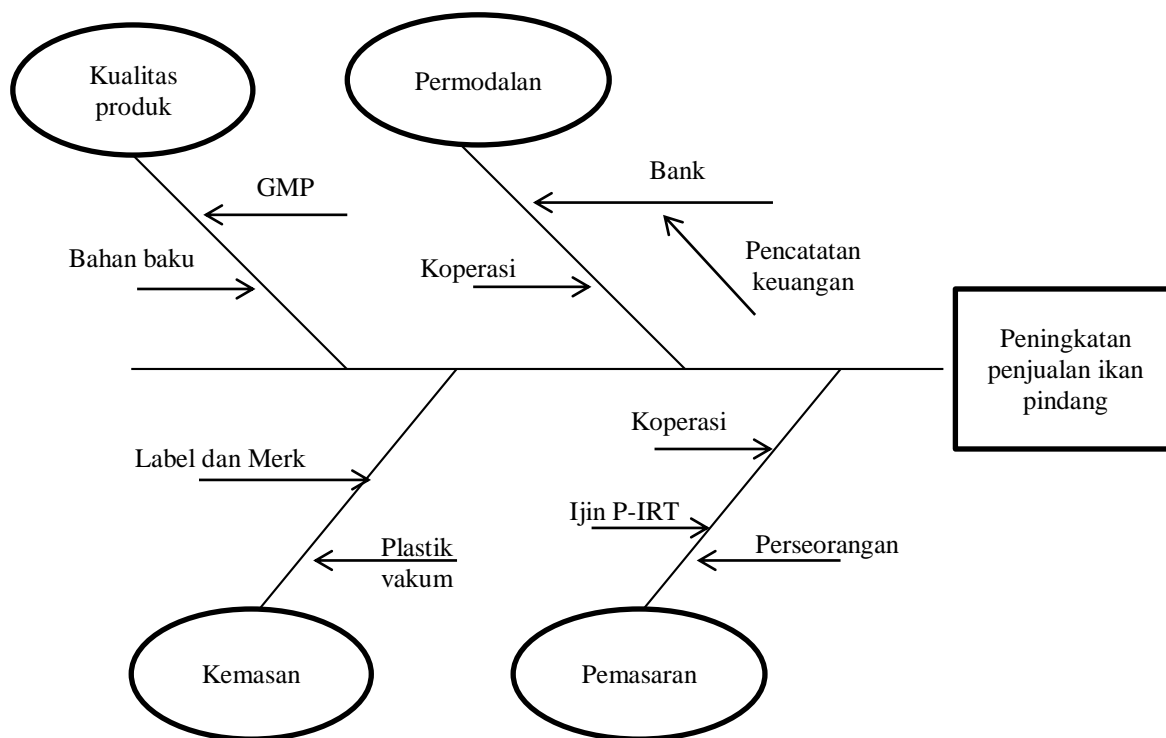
Kualitas produk

Permodalan

GMP

Bank

Bahan baku

Koperasi

Pencatatan keuangan

Peningkatan penjualan ikan pindang

Koperasi

Label dan Merk

Ijin P-IRT

Perseorangan

Plastik vakum

Kemasan

Pemasaran